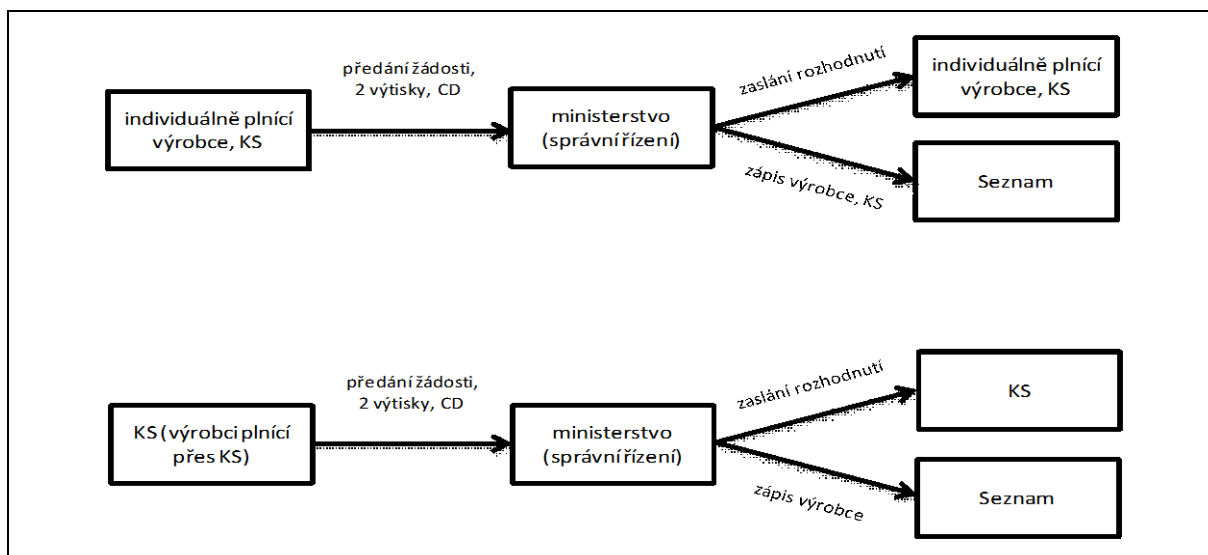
individuálně plnící výrobce, KS

předání žádosti, 2 výtisky, CD

ministerstvo (správní řízení)

zaslání rozhodnutí

individuálně plnící výrobce, KS

zápis výrobce, KS

Seznam

KS (výrobci plnící přes KS)

předání žádosti, 2 výtisky, CD

ministerstvo (správní řízení)

zaslání rozhodnutí

KS

zápis výrobce

Seznam